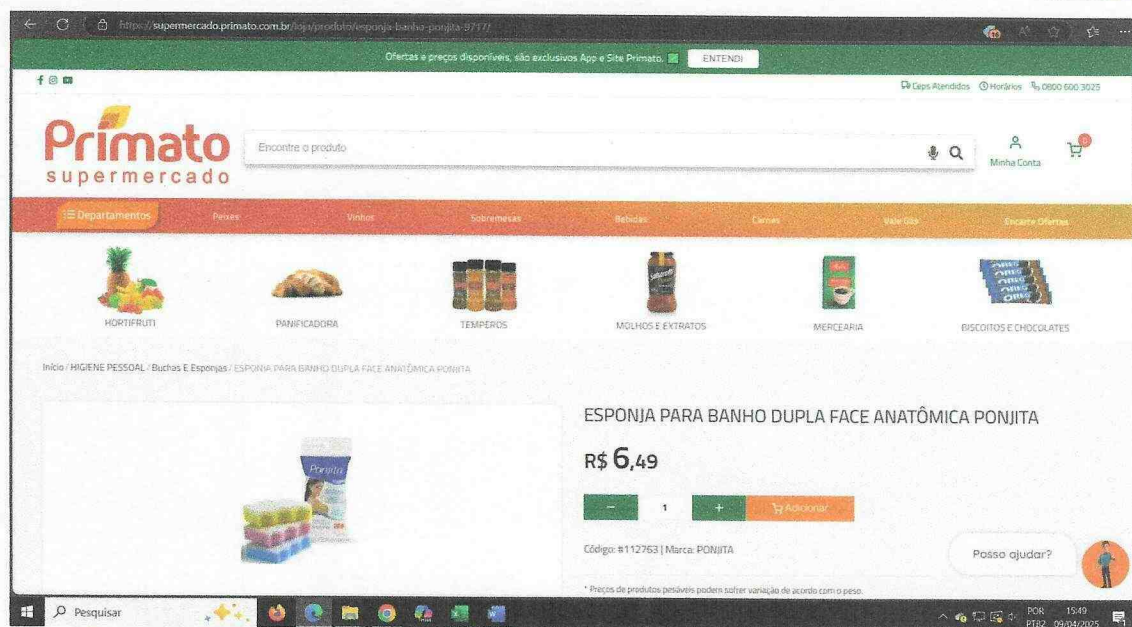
https://supermercado.primato.com.br/loja/produto/esponja-banho-ponjita-8717/

Ofertas e preços disponíveis, são exclusivos App e Site Primato. ENTENDI

Ceps Atendidos Horários 0800 600 3025

Primato supermercado

Encontre o produto

Minha Conta

Departamentos Peixes Vinhos Sobremesas Bebidas Carnes Vale Gás Encarte Ofertas

HORTIFRUTI PANIFICADORA TEMPEROS MOLHOS E EXTRATOS MERCEARIA BISCOITOS E CHOCOLATES

Início / HIGIENE PESSOAL / Buchas E Esponjas / ESPONJA PARA BANHO DUPLA FACE ANATÔMICA PONJITA

Ponjita

ESPONJA PARA BANHO DUPLA FACE ANATÔMICA PONJITA

R$ 6,49

- 1 + Adicionar

Código: #112763 | Marca: PONJITA

Posso ajudar?

* Preços de produtos pesáveis podem sofrer variação de acordo com o peso.

Pesquisar

POR PTB2 15:49 09/04/2025